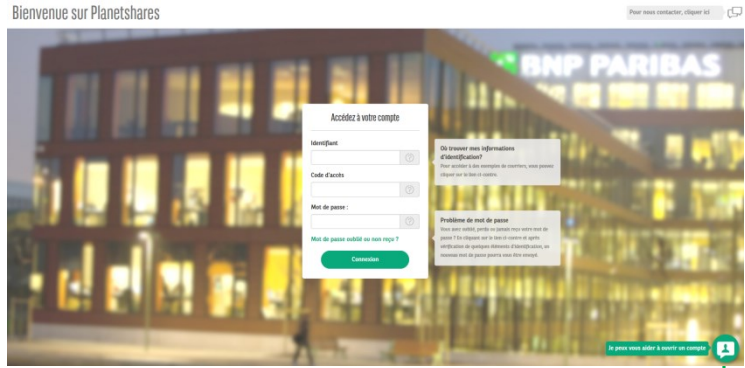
Bienvenue sur Planetshares

Pour nous contacter, cliquer ici

BNP PARIBAS

Accédez à votre compte

Identifiant

Code d'accès

Mot de passe :

Mot de passe oublié ou non reçu ?

Connexion

Où trouver mes informations d'identification?

Pour accéder à des exemples de courriers, vous pouvez cliquer sur le lien ci-contre

Problème de mot de passe

Vous avez oublié, perdu ou jamais reçu votre mot de passe ? En cliquant sur le lien ci-contre et après vérification de quelques éléments d'identification, un nouveau mot de passe pourra vous être envoyé.

Je peux vous aider à ouvrir un compte